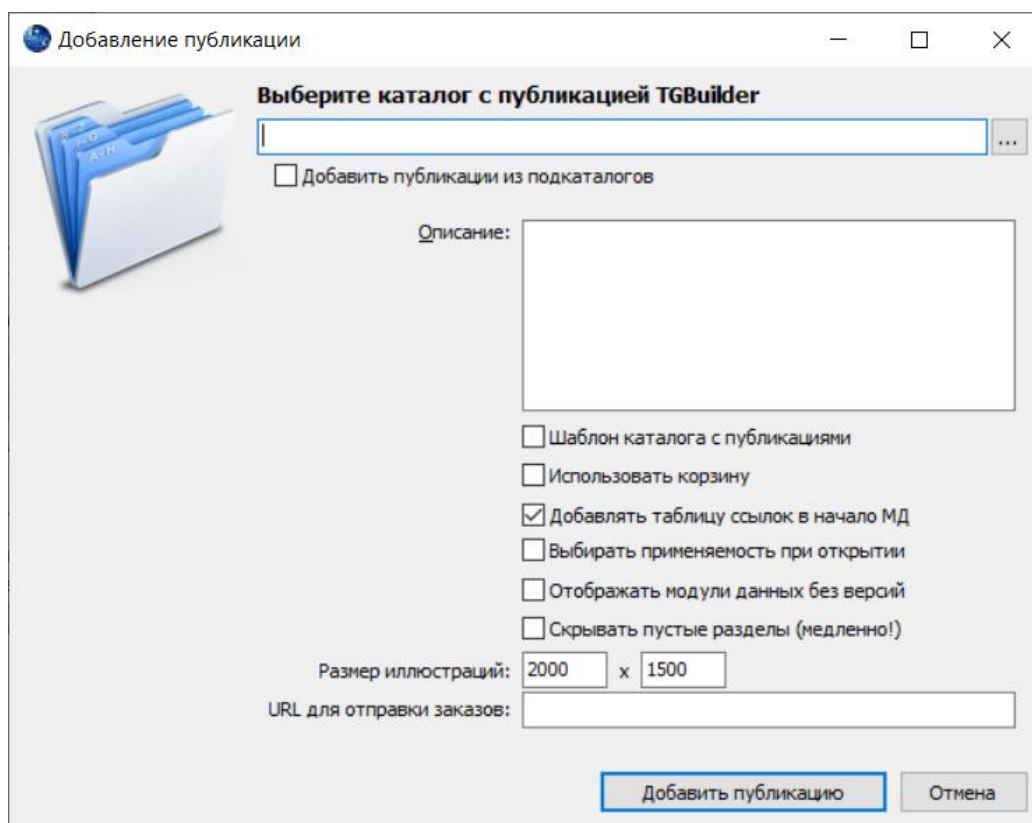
Добавление публикации

Выберите каталог с публикацией TGBuilder

...

Добавить публикации из подкаталогов

Описание:

Шаблон каталога с публикациями

Использовать корзину

Добавлять таблицу ссылок в начало МД

Выбирать применяемость при открытии

Отображать модули данных без версий

Скрывать пустые разделы (медленно!)

Размер иллюстраций: 2000 x 1500

URL для отправки заказов:

Добавить публикацию

Отмена